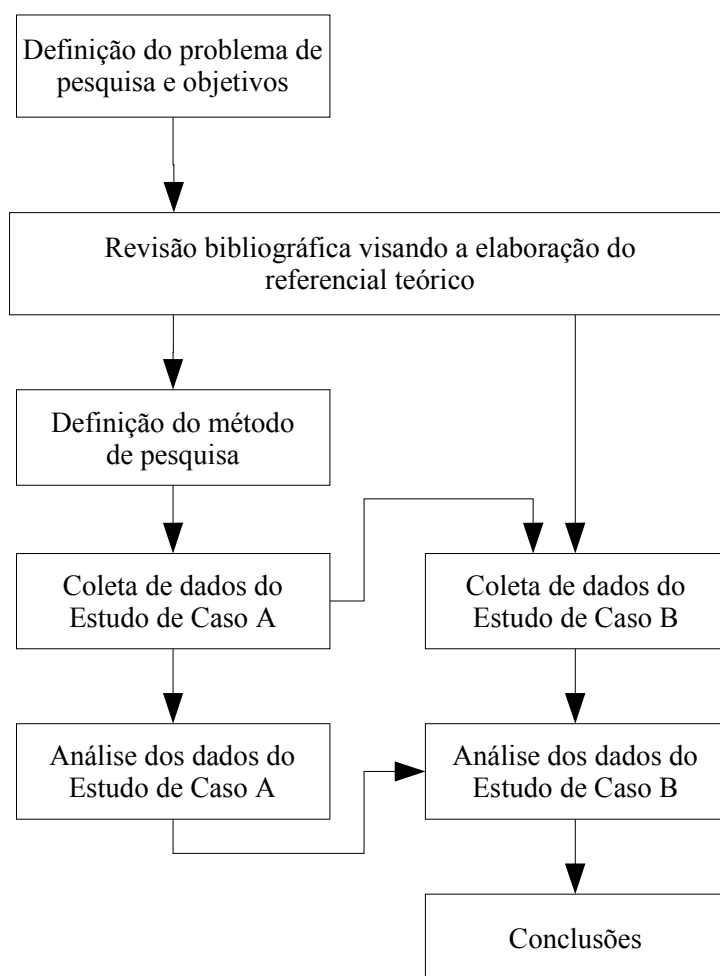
Definição do problema de pesquisa e objetivos

Revisão bibliográfica visando a elaboração do referencial teórico

Definição do método de pesquisa

Coleta de dados do Estudo de Caso A

Coleta de dados do Estudo de Caso B

Análise dos dados do Estudo de Caso A

Análise dos dados do Estudo de Caso B

Conclusões